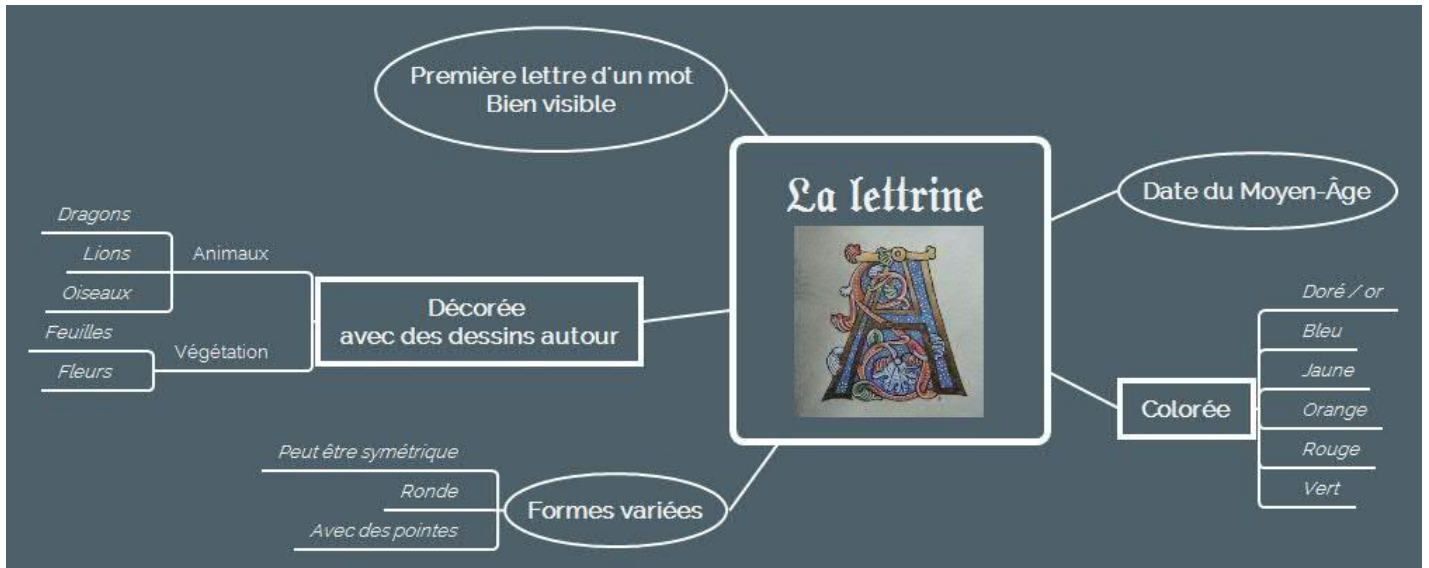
La lettrine

Première lettre d'un mot
Bien visible

Date du Moyen-Âge

Décorée
avec des dessins autour

Animaux
Dragons
Lions
Oiseaux

Végétation
Feuilles
Fleurs

Colorée
Doré / or
Bleu
Jaune
Orange
Rouge
Vert

Formes variées
Peut être symétrique
Ronde
Avec des pointes